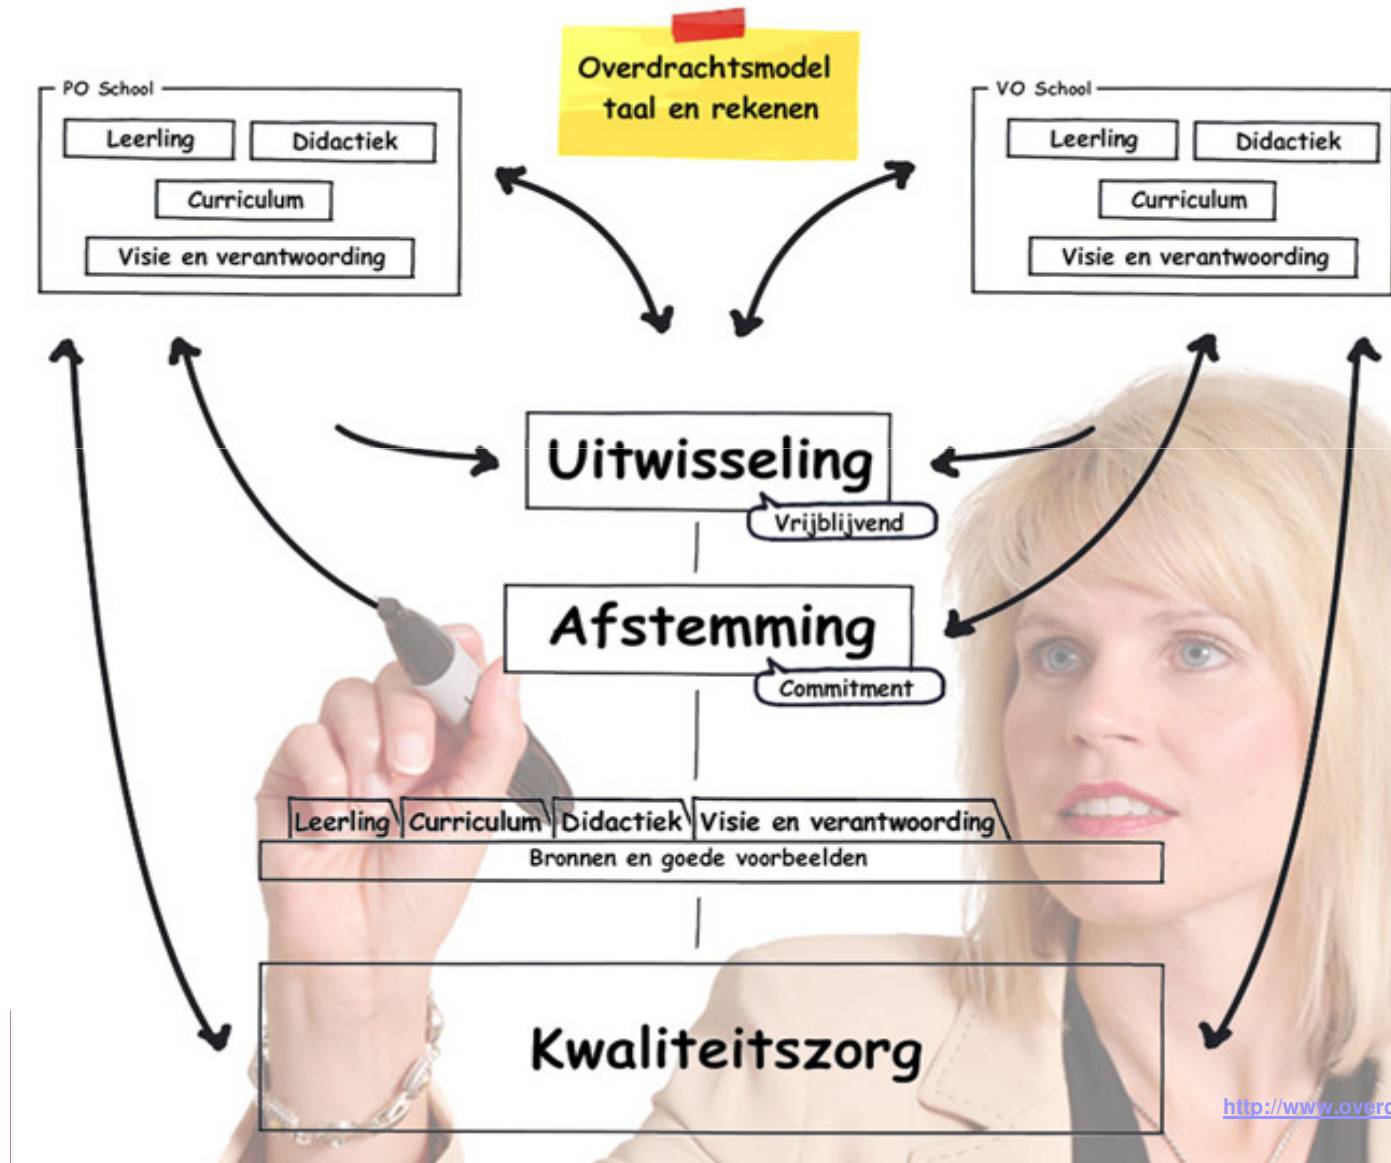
PO School

Leerling

Didactiek

Curriculum

Visie en verantwoording

Overdrachtsmodel taal en rekenen

VO School

Leerling

Didactiek

Curriculum

Visie en verantwoording

Uitwisseling

Vrijblijvend

Afstemming

Commitment

| Leerling | Curriculum | Didactiek | Visie en verantwoording |
|---|---|---|---|

Bronnen en goede voorbeelden

Kwaliteitszorg

http://www.overd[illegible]